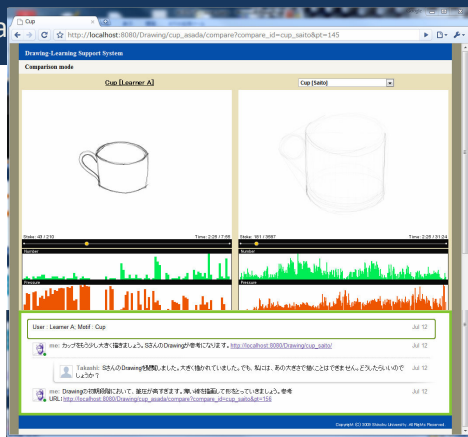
Cup

http://localhost:8080/Drawing/cup_asada/compare?compare_id=cup_saito&pt=145

Drawing-Learning Support System

Comparison mode

Cup [Learner A]

Cup [Saito]

Stroke : 43 / 210

Time : 2:26 / 7:49

Number

Pressure

Stroke : 361 / 3667

Time : 2:25 / 31:24

Number

Pressure

User : Learner A, Motif : Cup

Jul 12

me: カップをもう少し大きく描きましょう。S さんのDrawingが参考になります。http://localhost:8080/Drawing/cup_saito/

Jul 12

Takashi: Sさんの Drawingを閲覧しました。大きく描かれていました。でも、私には、あの大きさで描くことはできません。どうしたらいいのでしょうか?

Jul 12

me: Drawingの初期段階において、縦位が異ぎます。薄い線を描画して形をとっていきましょう。参考URL: http://localhost:8080/Drawing/cup_asada/compare?compare_id=cup_saito&pt=156

Jul 12

Copyright (C) 2009 Shizuoka University. All Rights Reserved.